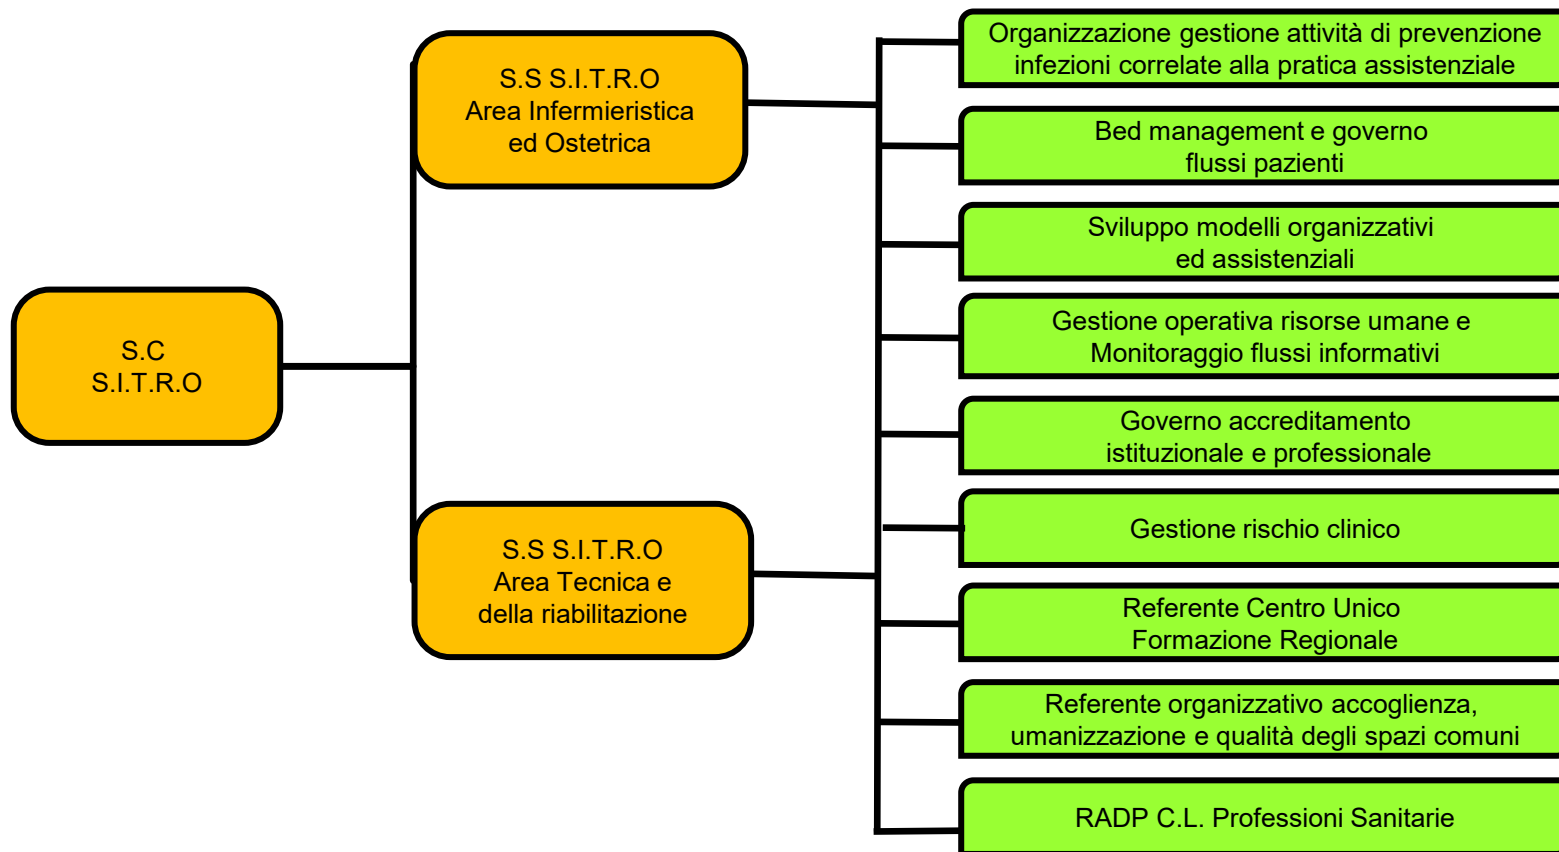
S.C
S.I.T.R.O

S.S S.I.T.R.O
Area Infermieristica ed Ostetrica

S.S S.I.T.R.O
Area Tecnica e della riabilitazione

Organizzazione gestione attività di prevenzione infezioni correlate alla pratica assistenziale

Bed management e governo flussi pazienti

Sviluppo modelli organizzativi ed assistenziali

Gestione operativa risorse umane e Monitoraggio flussi informativi

Governo accreditamento istituzionale e professionale

Gestione rischio clinico

Referente Centro Unico Formazione Regionale

Referente organizzativo accoglienza, umanizzazione e qualità degli spazi comuni

RADP C.L. Professioni Sanitarie